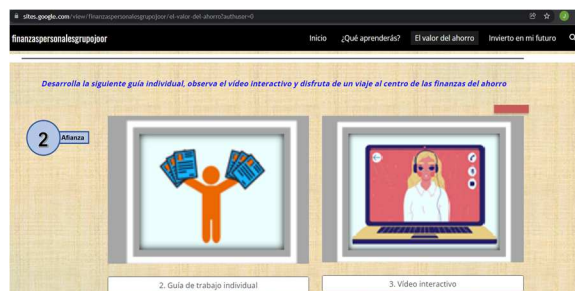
sites.google.com/view/finanzaspersonalesgrupojoor/el-valor-del-ahorro?authuser=0

finanzaspersonalesgrupojoor

Inicio ¿Qué aprenderás? El valor del ahorro Invierto en mi futuro

Desarrolla la siguiente guía individual, observa el vídeo interactivo y disfruta de un viaje al centro de las finanzas del ahorro

2 Afianza

2. Guía de trabajo individual

3. Video interactivo